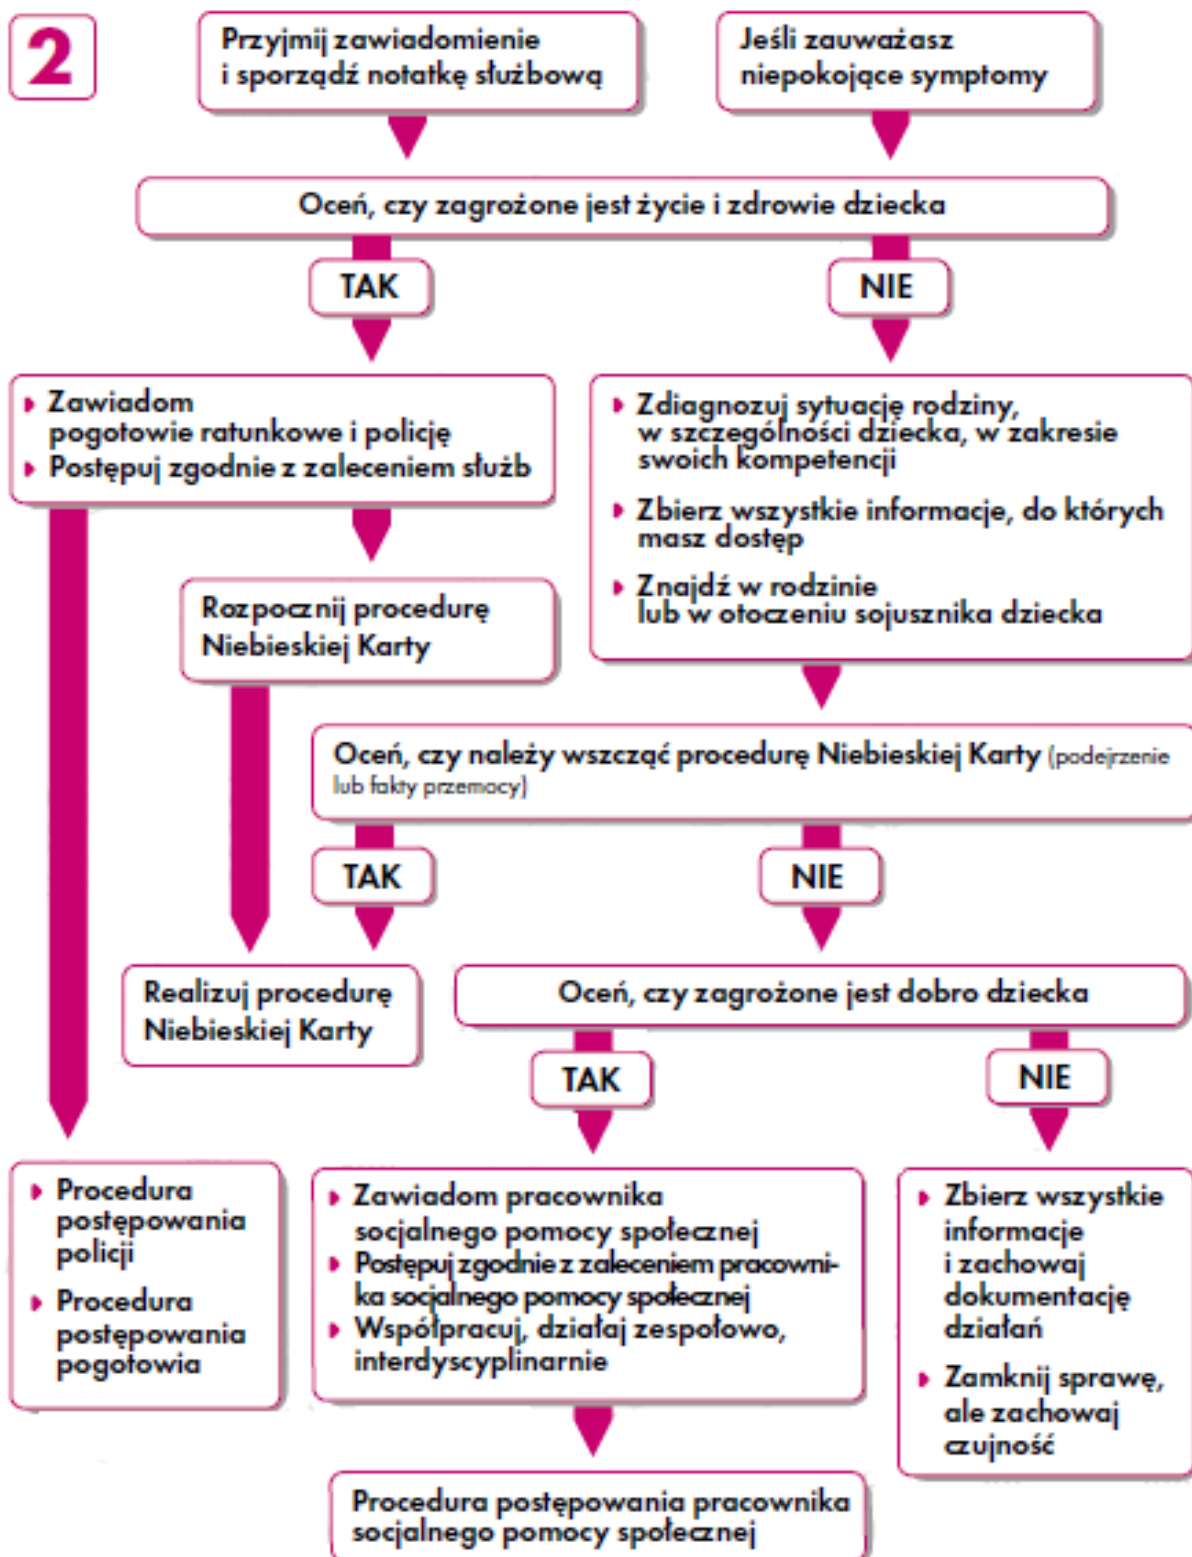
2

Przyjmij zawiadomienie i sporządź notatkę służbową

Jeśli zauważasz niepokojące symptomy

Oceń, czy zagrożone jest życie i zdrowie dziecka

TAK

NIE

Zawiadom pogotowie ratunkowe i policję
Postępuj zgodnie z zaleceniem służb

Zdiagnozuj sytuację rodziny, w szczególności dziecka, w zakresie swoich kompetencji
Zbierz wszystkie informacje, do których masz dostęp
Znajdź w rodzinie lub w otoczeniu sojusznika dziecka

Rozpocznij procedurę Niebieskiej Karty

Oceń, czy należy wszcząć procedurę Niebieskiej Karty (podejrzenie lub fakty przemocy)

TAK

NIE

Realizuj procedurę Niebieskiej Karty

Oceń, czy zagrożone jest dobro dziecka

TAK

NIE

Procedura postępowania policji
Procedura postępowania pogotowia

Zawiadom pracownika socjalnego pomocy społecznej
Postępuj zgodnie z zaleceniem pracownika socjalnego pomocy społecznej
Współpracuj, działaj zespołowo, interdyscyplinarnie

Zbierz wszystkie informacje i zachowaj dokumentację działań
Zamknij sprawę, ale zachowaj czujność

Procedura postępowania pracownika socjalnego pomocy społecznej